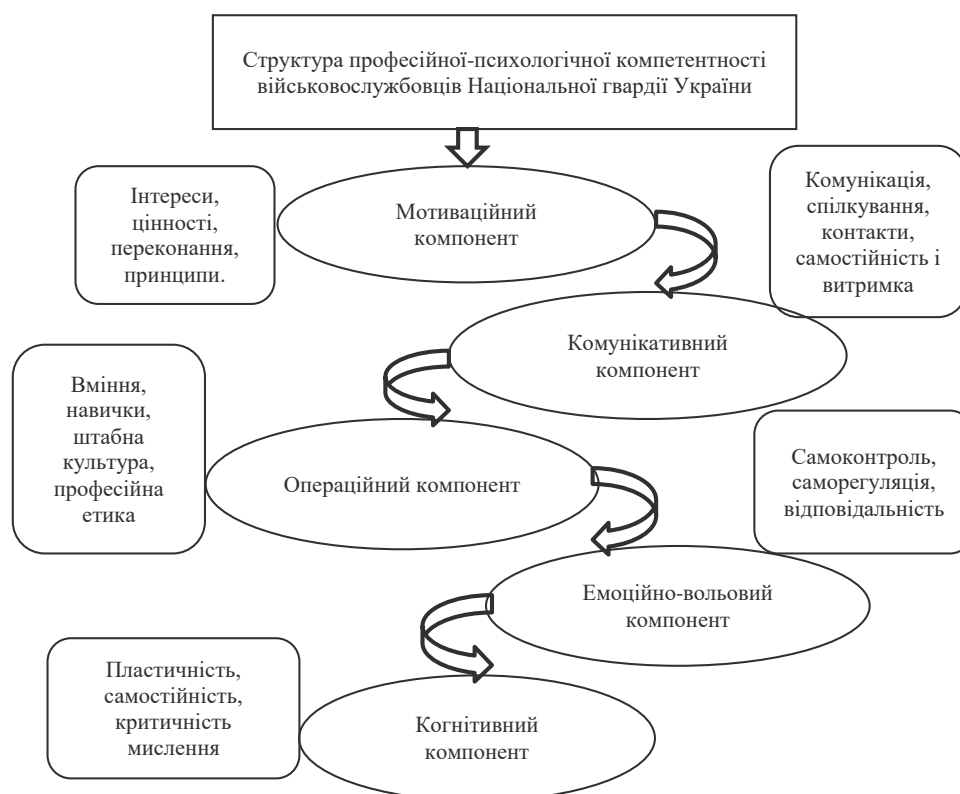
Структура професійної-психологічної компетентності військовослужбовців Національної гвардії України

Інтереси, цінності, переконання, принципи.

Мотиваційний компонент

Комунікація, спілкування, контакти, самостійність і витримка

Комунікативний компонент

Вміння, навички, штабна культура, професійна етика

Операційний компонент

Самоконтроль, саморегуляція, відповідальність

Емоційно-вольовий компонент

Пластичність, самостійність, критичність мислення

Когнітивний компонент